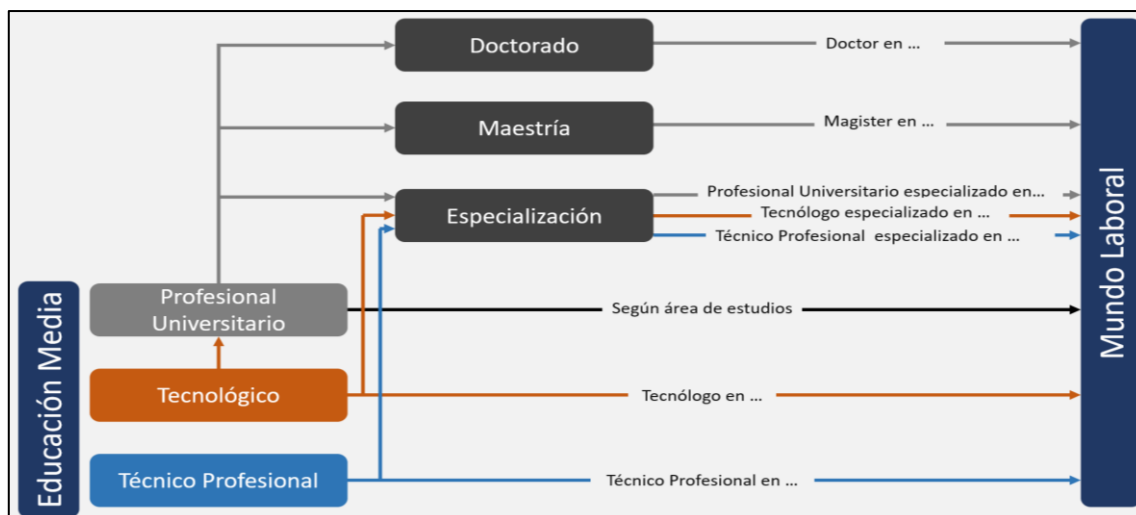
Doctorado
Doctor en ...

Maestría
Magister en ...

Especialización
Profesional Universitario especializado en...
Tecnólogo especializado en ...
Técnico Profesional especializado en ...

Profesional Universitario
Según área de estudios

Tecnológico
Tecnólogo en ...

Técnico Profesional
Técnico Profesional en ...

Educación Media

Mundo Laboral